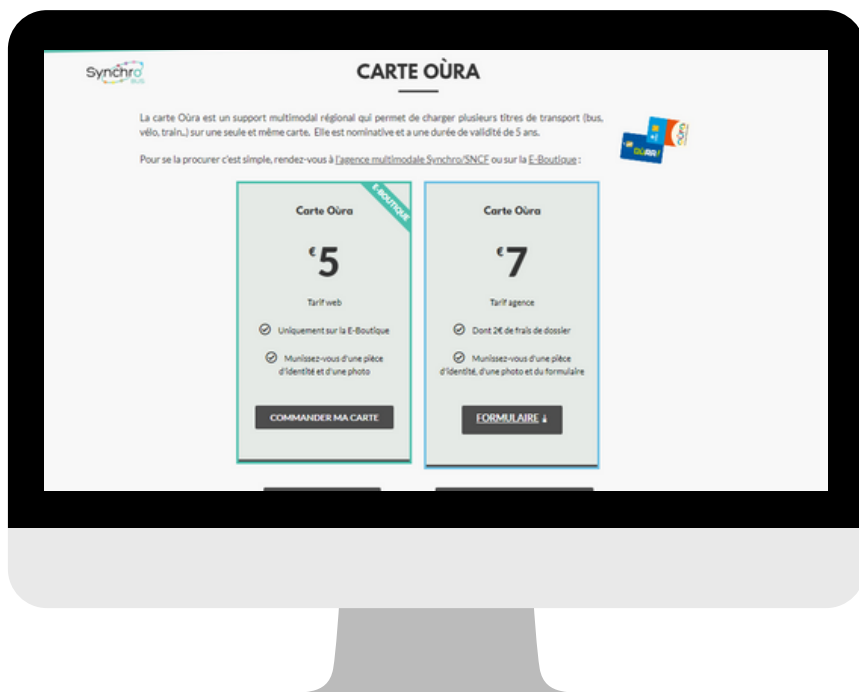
Synchro BUS

CARTE OÙRA

La carte Oùra est un support multimodal régional qui permet de charger plusieurs titres de transport (bus, vélo, train..) sur une seule et même carte. Elle est nominative et a une durée de validité de 5 ans.

Pour se la procurer c'est simple, rendez-vous à l'agence multimodale Synchro/SNCF ou sur la E-Boutique :

OùRA!

E-BOUTIQUE

Carte Oùra

€5

Tarif web

Uniquement sur la E-Boutique

Munissez-vous d'une pièce d'identité et d'une photo

COMMANDER MA CARTE

Carte Oùra

€7

Tarif agence

Dont 2€ de frais de dossier

Munissez-vous d'une pièce d'identité, d'une photo et du formulaire

FORMULAIRE